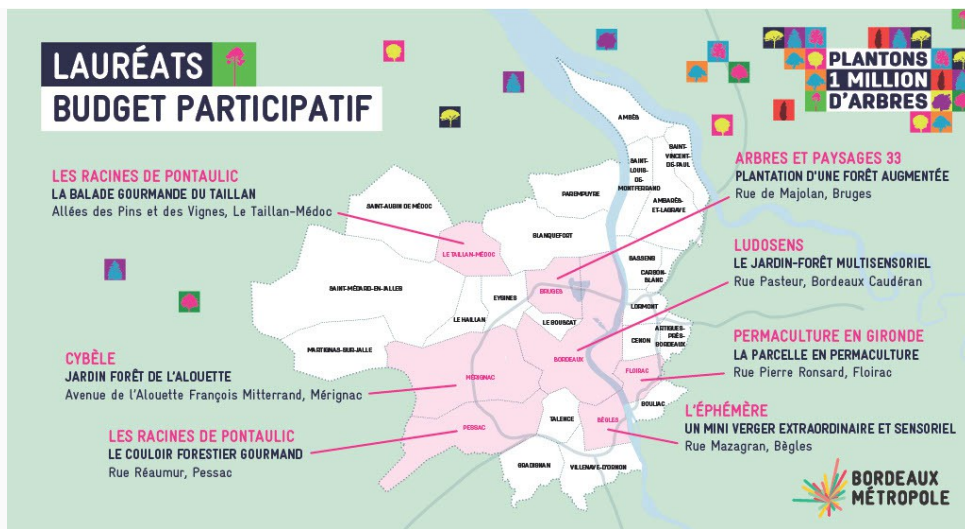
LAURÉATS
BUDGET PARTICIPATIF

PLANTONS 1 MILLION D'ARBRES

LES RACINES DE PONTAULIC
LA BALADE GOURMANDE DU TAILLAN
Allées des Pins et des Vignes, Le Taillan-Médoc

CYBÈLE
JARDIN FORÊT DE L'ALOUETTE
Avenue de l'Alouette François Mitterrand, Mérignac

LES RACINES DE PONTAULIC
LE COULOIR FORESTIER GOURMAND
Rue Réaumur, Pessac

ARBRES ET PAYSAGES 33
PLANTATION D'UNE FORÊT AUGMENTÉE
Rue de Majolan, Bruges

LUDOSENS
LE JARDIN-FORÊT MULTISENSORIEL
Rue Pasteur, Bordeaux Caudéran

PERMACULTURE EN GIRONDE
LA PARCELLE EN PERMACULTURE
Rue Pierre Ronsard, Floirac

L'ÉPHÉMÈRE
UN MINI VERGER EXTRAORDINAIRE ET SENSORIEL
Rue Mazagran, Bègles

AMBÈS
SAINT-LOUIS-DE-MONTFERRAND
SAINT-VINCENT-DE-PAUL
AMBARÈS-ET-LAGRAVE
PAREMPUYRE
SAINT-AUBIN DE MÉDOC
LE TAILLAN-MÉDOC
BLANQUEFORT
BASSENS
CARBON-BLANC
SAINT-MÉDARD-EN-JALLES
EYSINES
BRUGES
LORMONT
LE HAILLAN
LE BOUSCAT
ARTIGUES-PRÈS-BORDEAUX
MARTIGNAS-SUR-JALLE
BORDEAUX
CENON
MÉRIGNAC
FLOIRAC
BOULIAC
PESSAC
TALENCE
BÈGLES
GRADIGNAN
VILLENAVE-D'ORNON

BORDEAUX MÉTROPOLE